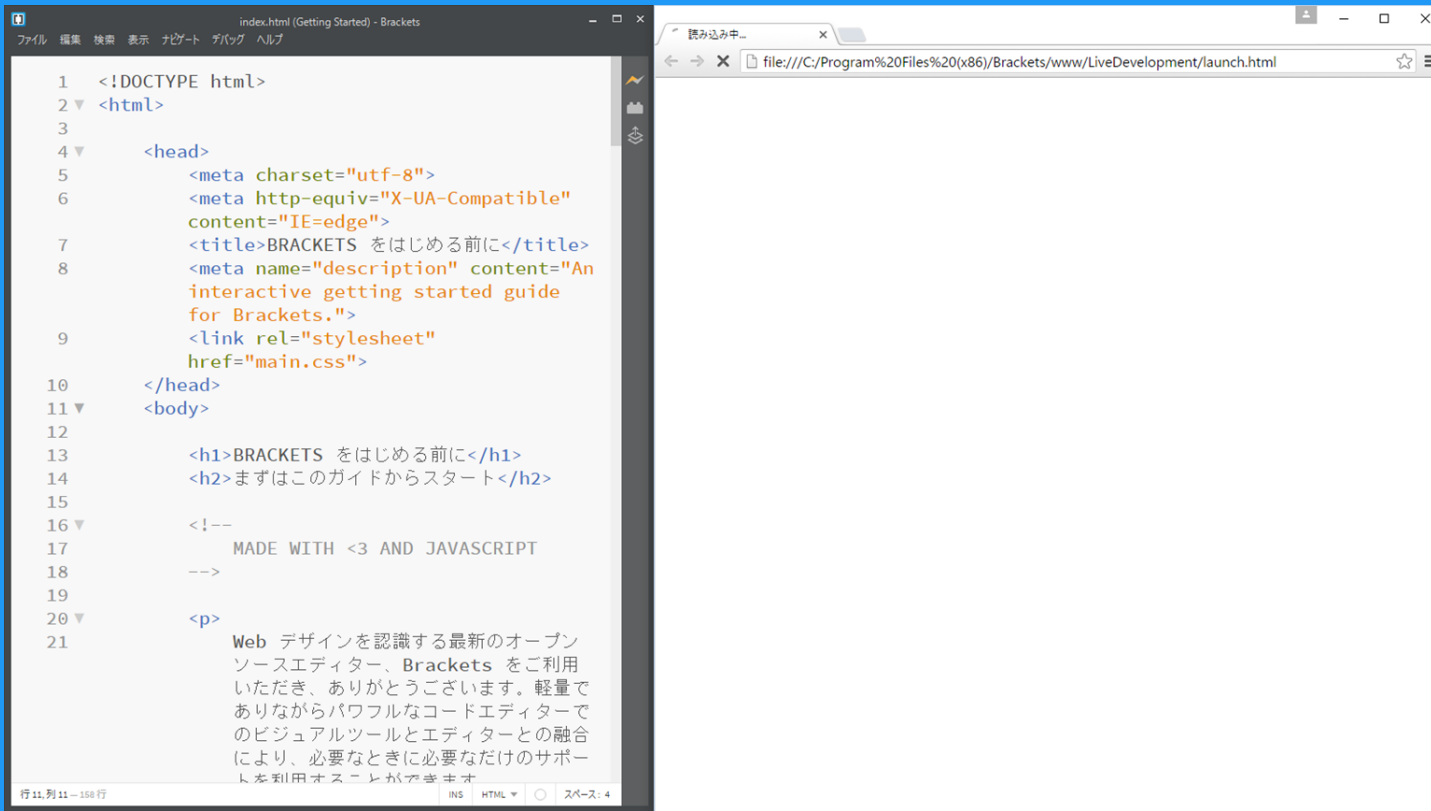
index.html (Getting Started) - Brackets

ファイル 編集 検索 表示 ナビゲート デバッグ ヘルプ

1 <!DOCTYPE html>
2 <html>
3
4 <head>
5 <meta charset="utf-8">
6 <meta http-equiv="X-UA-Compatible" content="IE=edge">
7 <title>BRACKETS をはじめる前に</title>
8 <meta name="description" content="An interactive getting started guide for Brackets.">
9 <link rel="stylesheet" href="main.css">
10 </head>
11 <body>
12
13 <h1>BRACKETS をはじめる前に</h1>
14 <h2>まずはこのガイドからスタート</h2>
15
16 <!--
17 MADE WITH <3 AND JAVASCRIPT
18 -->
19
20 <p>
21 Web デザインを認識する最新のオープンソースエディター、Brackets をご利用いただき、ありがとうございます。軽量でありながらパワフルなコードエディターでのビジュアルツールとエディターとの融合により、必要なときに必要なだけのサポートを利用することができます

行 11, 列 11 — 158 行 INS HTML スペース: 4

読み込み中...

file:///C:/Program%20Files%20(x86)/Brackets/www/LiveDevelopment/launch.html